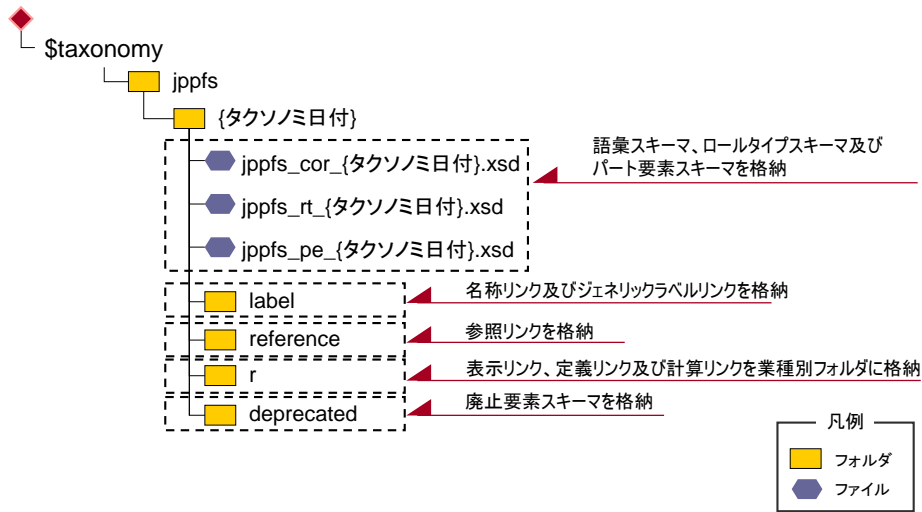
$taxonomy

jppfs

{タクソノミ日付}

jppfs_cor_{タクソノミ日付}.xsd

jppfs_rt_{タクソノミ日付}.xsd

jppfs_pe_{タクソノミ日付}.xsd

語彙スキーマ、ロールタイプスキーマ及びパート要素スキーマを格納

label

名称リンク及びジェネリックラベルリンクを格納

reference

参照リンクを格納

r

表示リンク、定義リンク及び計算リンクを業種別フォルダに格納

deprecated

廃止要素スキーマを格納

凡例

フォルダ

ファイル